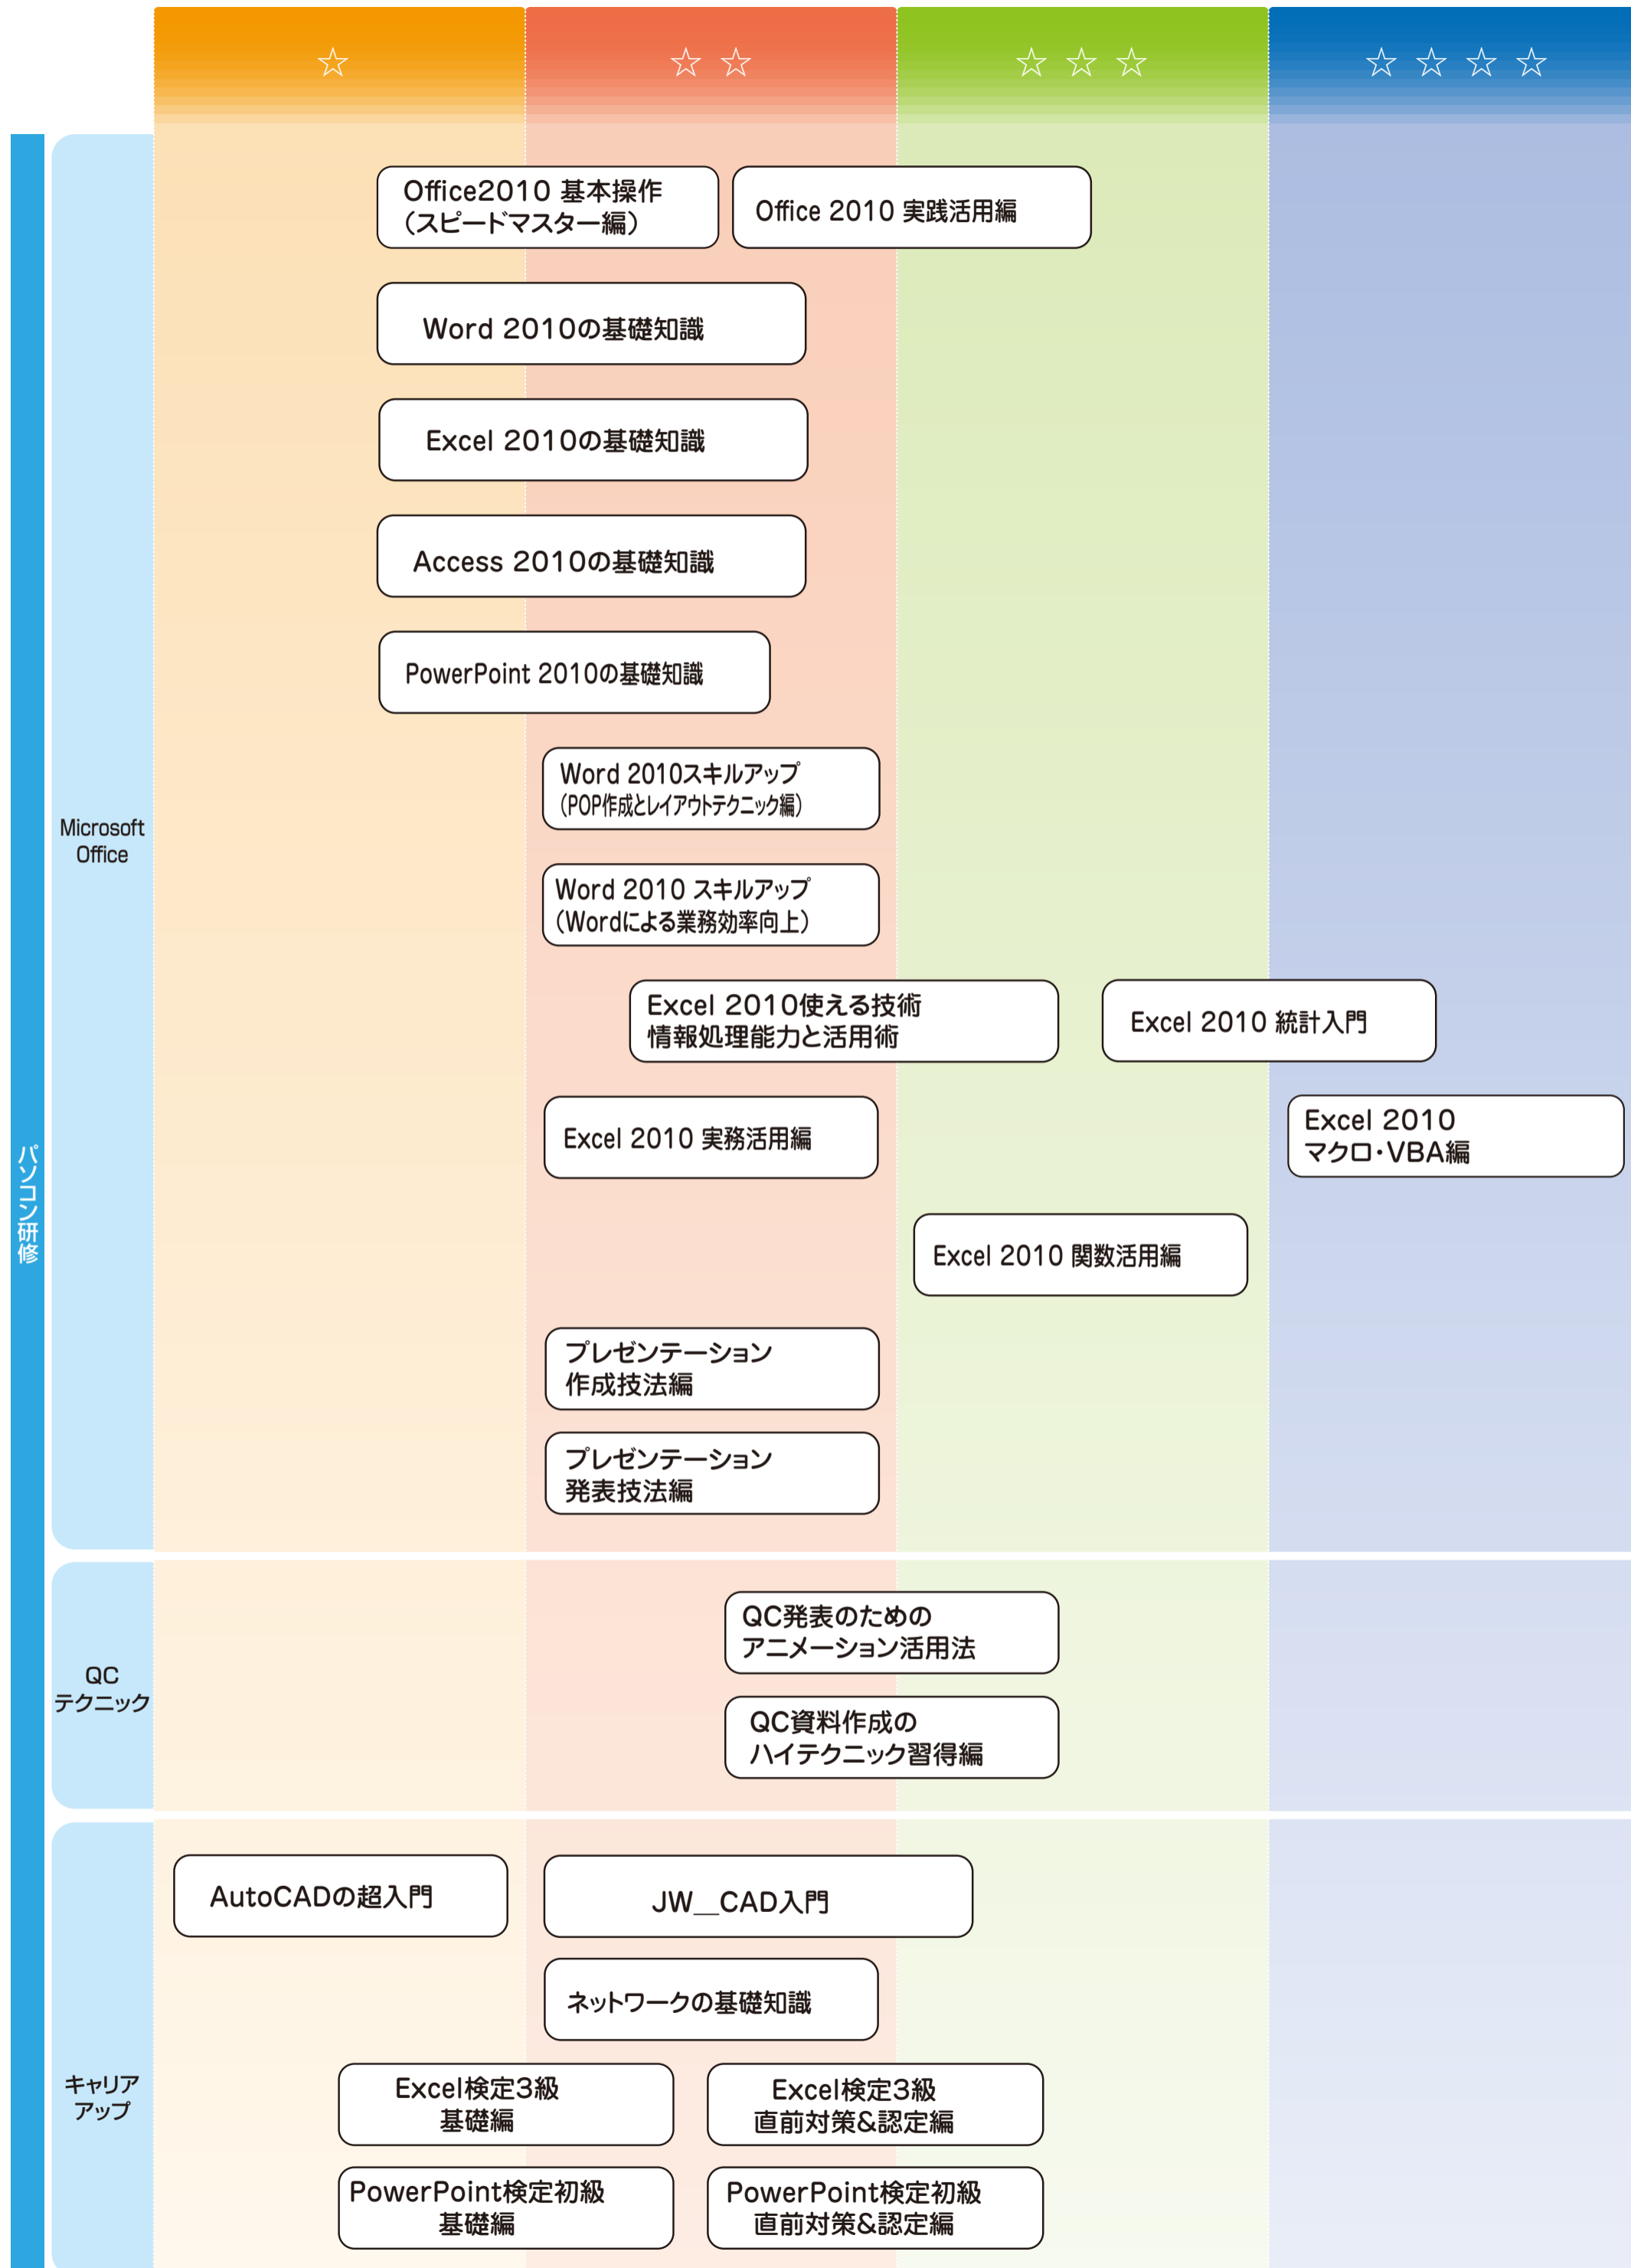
☆ ☆☆ ☆☆☆ ☆☆☆☆

パソコン研修

Microsoft Office

Office2010 基本操作（スピードマスター編）

Office 2010 実践活用編

Word 2010の基礎知識

Excel 2010の基礎知識

Access 2010の基礎知識

PowerPoint 2010の基礎知識

Word 2010スキルアップ（POP作成とレイアウトテクニック編）

Word 2010 スキルアップ（Wordによる業務効率向上）

Excel 2010使える技術 情報処理能力と活用術

Excel 2010 統計入門

Excel 2010 実務活用編

Excel 2010 マクロ・VBA編

Excel 2010 関数活用編

プレゼンテーション 作成技法編

プレゼンテーション 発表技法編

QC テクニック

QC発表のための アニメーション活用法

QC資料作成の ハイテクニック習得編

キャリアアップ

AutoCADの超入門

JW__CAD入門

ネットワークの基礎知識

Excel検定3級 基礎編

Excel検定3級 直前対策&認定編

PowerPoint検定初級 基礎編

PowerPoint検定初級 直前対策&認定編